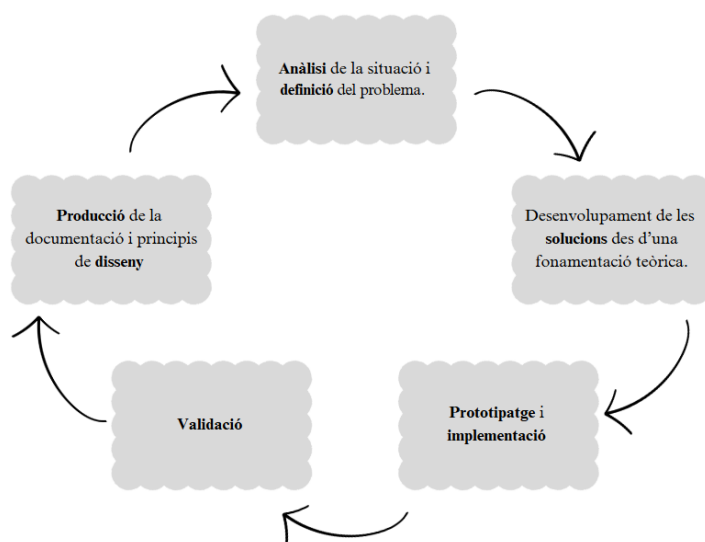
**Anàlisi** de la situació i **definició** del problema.

Desenvolupament de les **solucions** des d'una fonamentació teòrica.

**Prototipatge** i **implementació**

**Validació**

**Producció** de la documentació i principis de **disseny**